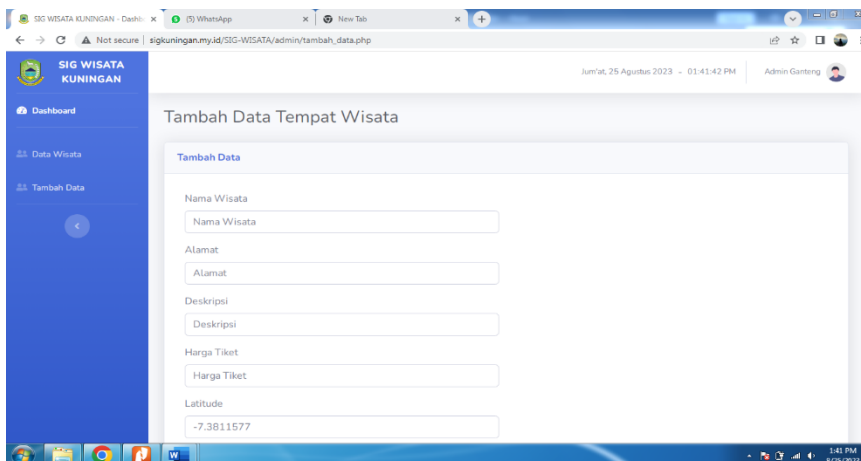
SIG WISATA KUNINGAN - Dashb ×
(5) WhatsApp ×
New Tab ×
Not secure | sigkuningan.my.id/SIG-WISATA/admin/tambah_data.php

SIG WISATA KUNINGAN

Jum'at, 25 Agustus 2023 - 01:41:42 PM
Admin Ganteng

Dashboard
Data Wisata
Tambah Data

Tambah Data Tempat Wisata

Tambah Data

Nama Wisata
Nama Wisata
Alamat
Alamat
Deskripsi
Deskripsi
Harga Tiket
Harga Tiket
Latitude
-7.3811577

1:41 PM